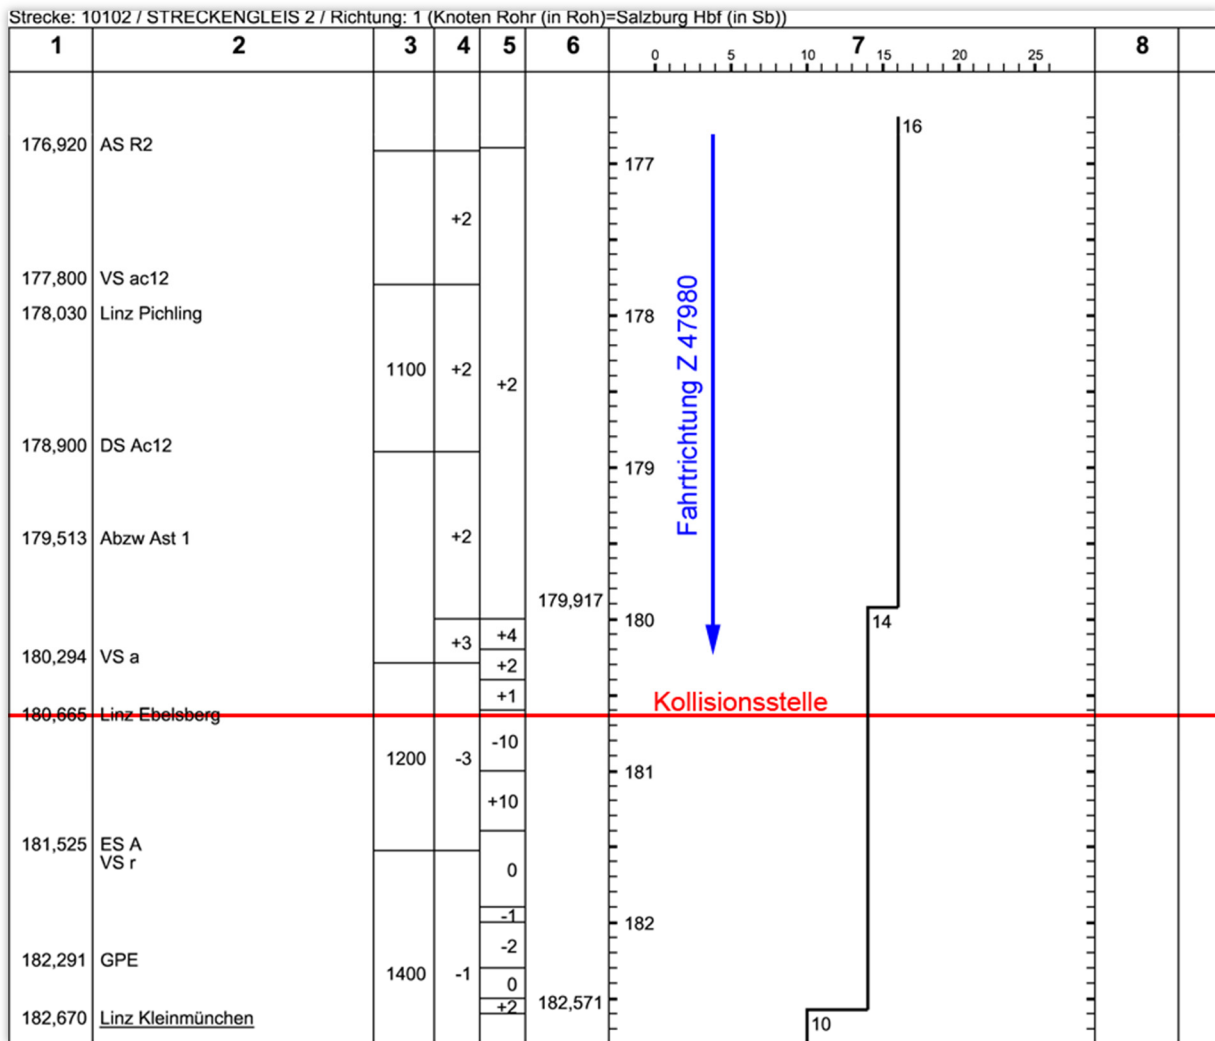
Strecke: 10102 / STRECKENGLEIS 2 / Richtung: 1 (Knoten Rohr (in Roh)=Salzburg Hbf (in Sb))

| 1 | 2 | 3 | 4 | 5 | 6 | 7 | 8 |
|---|---|---|---|---|---|---|---|
| 176,920 | AS R2 | | | | | | |
| | | | +2 | | | | |
| 177,800 | VS ac12 | | | | | | |
| 178,030 | Linz Pichling | | | | | | |
| | | 1100 | +2 | +2 | | | |
| 178,900 | DS Ac12 | | | | | | |
| 179,513 | Abzw Ast 1 | | +2 | | | | |
| | | | | | 179,917 | | |
| | | | +3 | +4 | | | |
| 180,294 | VS a | | | +2 | | | |
| | | | | +1 | | | |
| 180,665 | Linz Ebelsberg | | | | | | |
| | | 1200 | -3 | -10 | | | |
| | | | | +10 | | | |
| 181,525 | ES A VS r | | | 0 | | | |
| | | | | -1 | | | |
| | | | | -2 | | | |
| 182,291 | GPE | 1400 | -1 | 0 | | | |
| | | | | +2 | 182,571 | | |
| 182,670 | Linz Kleinmünchen | | | | | | |

0 5 10 15 20 25

177
178
179
180
181
182

16
14
10

Fahrtrichtung Z 47980

Kollisionsstelle